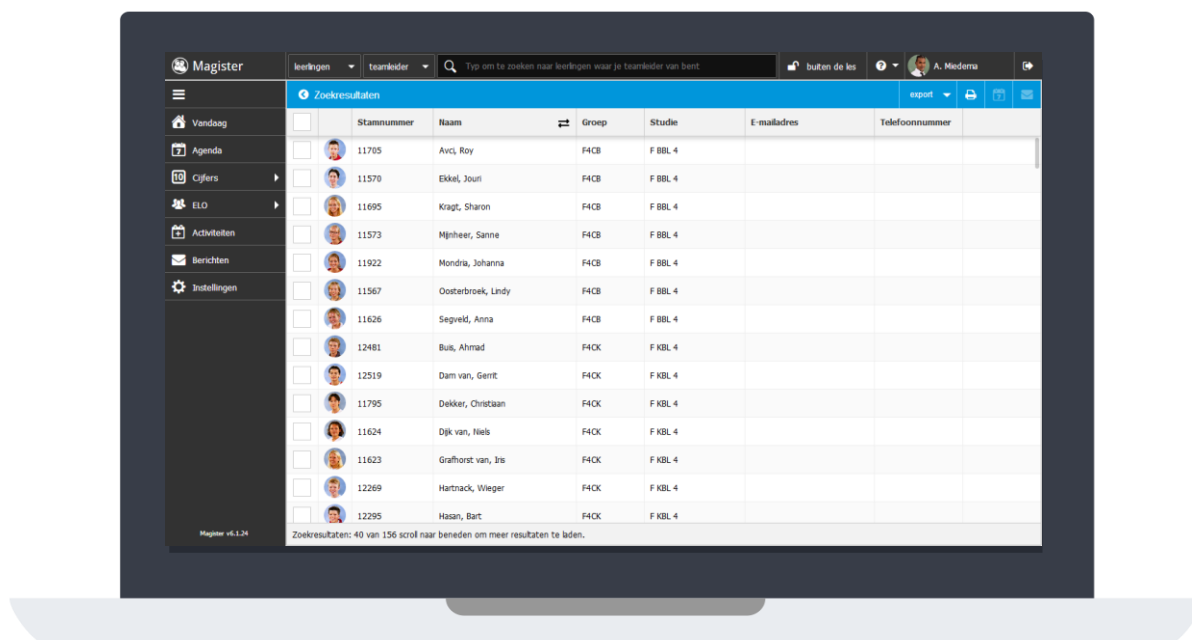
Magister

leerlingen teamleider Typ om te zoeken naar leerlingen waar je teamleider van bent buiten de les A. Miedema

Vandaag
Agenda
Cijfers
ELO
Activiteiten
Berichten
Instellingen

Magister v6.1.24

Zoekresultaten

export

| | | Stamnummer | Naam | Groep | Studie | E-mailadres | Telefoonnummer |
|---|---|---|---|---|---|---|---|
| | | 11705 | Avci, Roy | F4CB | F BBL 4 | | |
| | | 11570 | Ekkel, Jouri | F4CB | F BBL 4 | | |
| | | 11695 | Kragt, Sharon | F4CB | F BBL 4 | | |
| | | 11573 | Mijnheer, Sanne | F4CB | F BBL 4 | | |
| | | 11922 | Mondria, Johanna | F4CB | F BBL 4 | | |
| | | 11567 | Oosterbroek, Lindy | F4CB | F BBL 4 | | |
| | | 11626 | Segveld, Anna | F4CB | F BBL 4 | | |
| | | 12481 | Buis, Ahmad | F4CK | F KBL 4 | | |
| | | 12519 | Dam van, Gerrit | F4CK | F KBL 4 | | |
| | | 11795 | Dekker, Christiaan | F4CK | F KBL 4 | | |
| | | 11624 | Dijk van, Niels | F4CK | F KBL 4 | | |
| | | 11623 | Grafhorst van, Iris | F4CK | F KBL 4 | | |
| | | 12269 | Hartnack, Wieger | F4CK | F KBL 4 | | |
| | | 12295 | Hasan, Bart | F4CK | F KBL 4 | | |

Zoekresultaten: 40 van 156 scroll naar beneden om meer resultaten te laden.